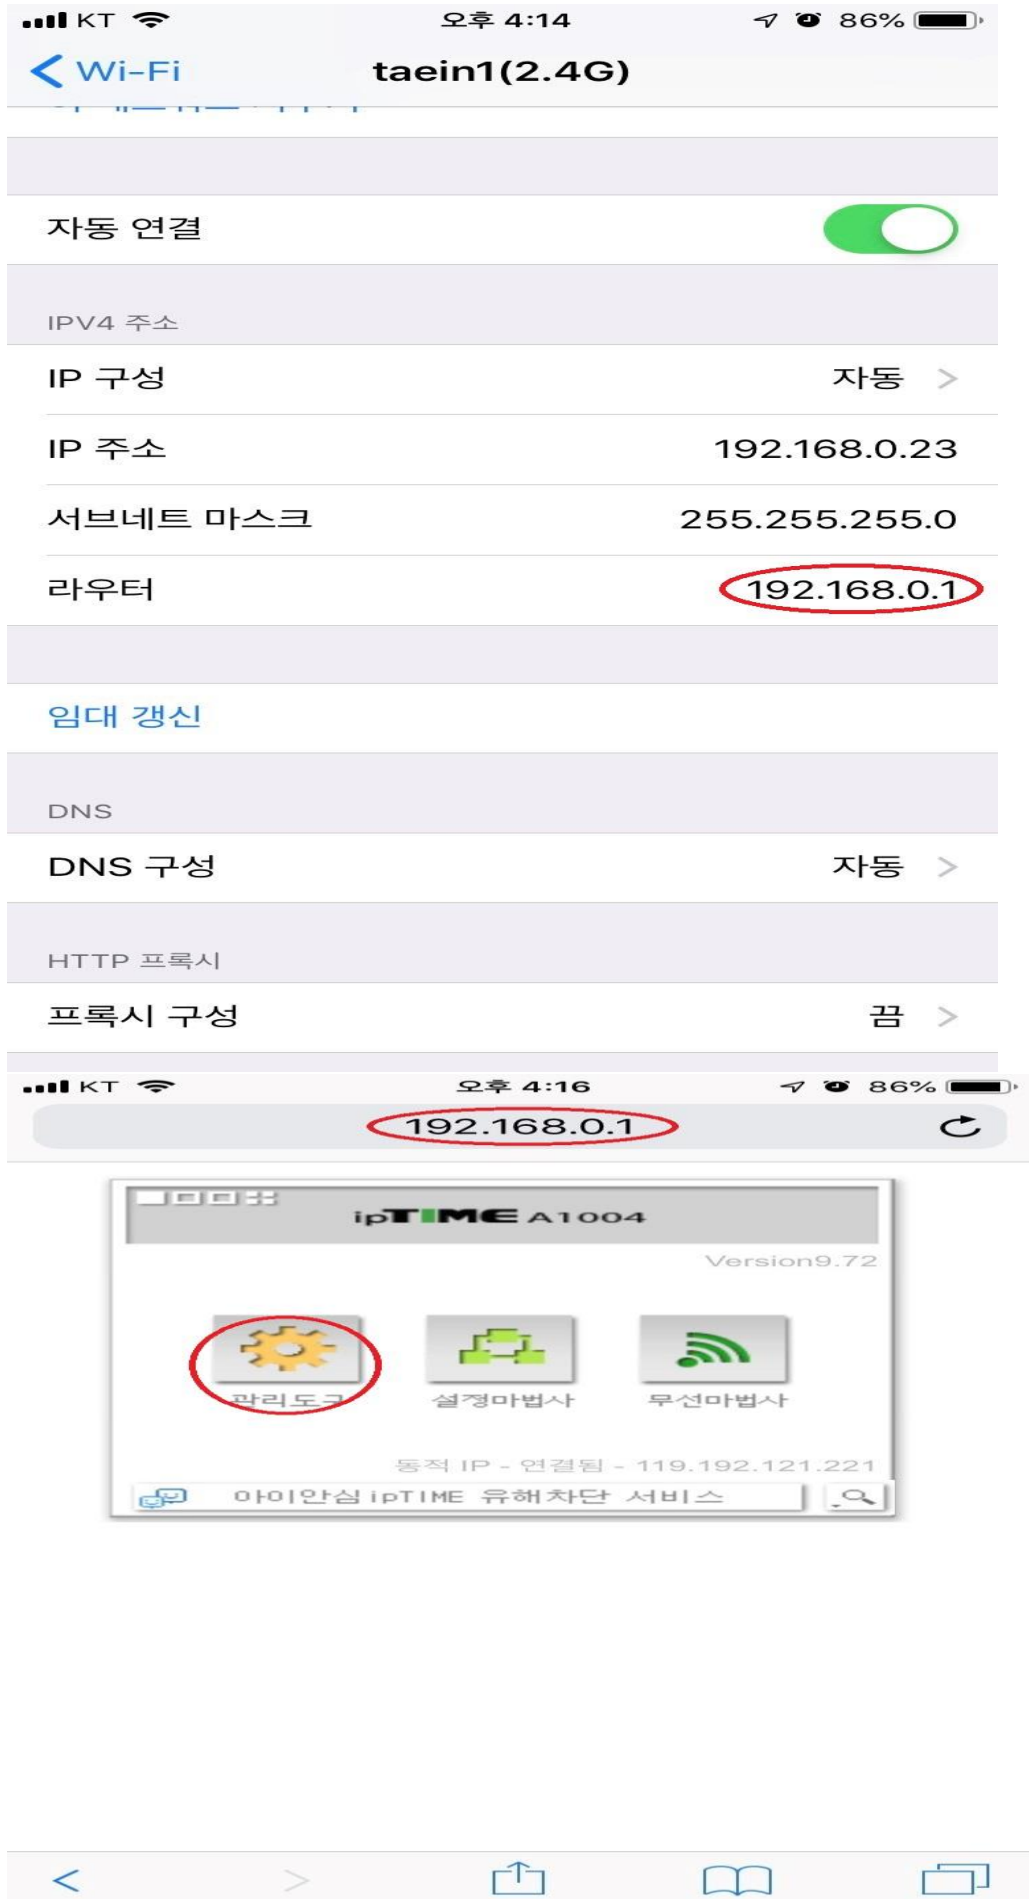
KT 오후 4:14 86%

< Wi-Fi taein1(2.4G)

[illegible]

자동 연결

IPV4 주소

IP 구성 자동 >

IP 주소 192.168.0.23

서브네트 마스크 255.255.255.0

라우터 192.168.0.1

임대 갱신

DNS

DNS 구성 자동 >

HTTP 프록시

프록시 구성 끔 >

KT 오후 4:16 86%

192.168.0.1

ipTIME A1004

Version9.72

관리도구 설정마법사 무선마법사

동적 IP - 연결됨 - 119.192.121.221

아이안심 ipTIME 유해차단 서비스